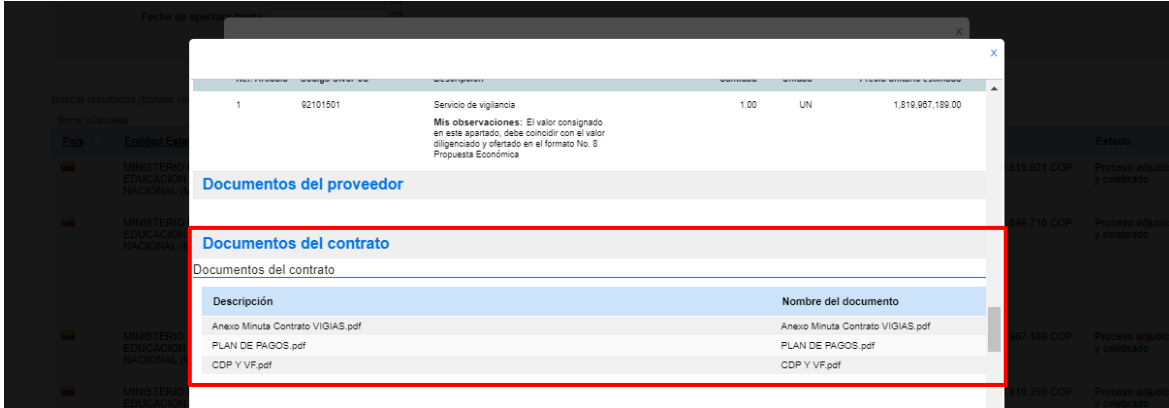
Fecha de apertura desde

x

x

| Nº. Artículo | Código UNSPSC | Descripción | Cantidad | Unidad | Precio unitario estimado |
|---|---|---|---|---|---|
| 1 | 92101501 | Servicio de vigilancia<br>**Mis observaciones:** El valor consignado en este apartado, debe coincidir con el valor diligenciado y ofertado en el formato No. 8 Propuesta Económica | 1.00 | UN | 1,819,987,189.00 |

Documentos del proveedor

Documentos del contrato

Documentos del contrato

| Descripción | Nombre del documento |
|---|---|
| Anexo Minuta Contrato VIGIAS.pdf | Anexo Minuta Contrato VIGIAS.pdf |
| PLAN DE PAGOS.pdf | PLAN DE PAGOS.pdf |
| CDP Y VF.pdf | CDP Y VF.pdf |

Buscar resultados (Buscar re

Borrar búsqueda

País

Entidad Esta

MINISTERIO EDUCACION NACIONAL

MINISTERIO EDUCACION NACIONAL

MINISTERIO EDUCACION NACIONAL

MINISTERIO EDUCACION

Estado

515.921 COP

Proceso adjudi y celebrado

848.710 COP

Proceso adjudi y celebrado

987.139 COP

Proceso adjudi y celebrado

910.359 COP

Proceso adjudi y celebrado